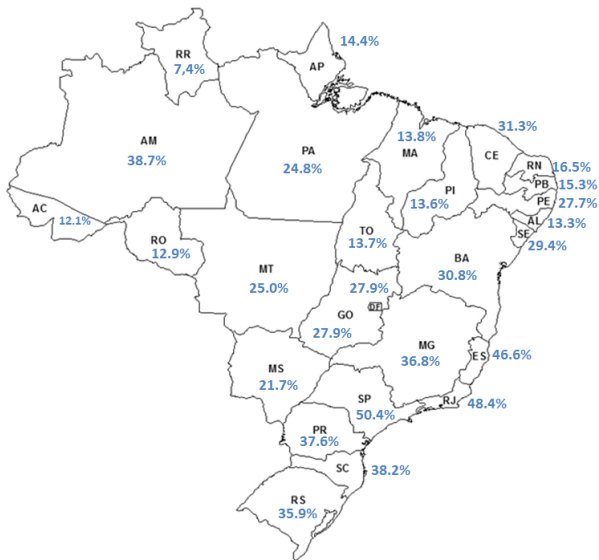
RR
7,4%
AP
14.4%
AM
38.7%
PA
24.8%
13.8%
MA
31.3%
CE
RN 16.5%
PB 15.3%
PE 27.7%
AL 13.3%
SE 29.4%
PI
13.6%
AC
12.1%
RO
12.9%
TO
13.7%
BA
30.8%
MT
25.0%
27.9%
DF
GO
27.9%
MG
36.8%
ES 46.6%
MS
21.7%
SP
50.4%
RJ 48.4%
PR
37.6%
SC
38.2%
RS
35.9%